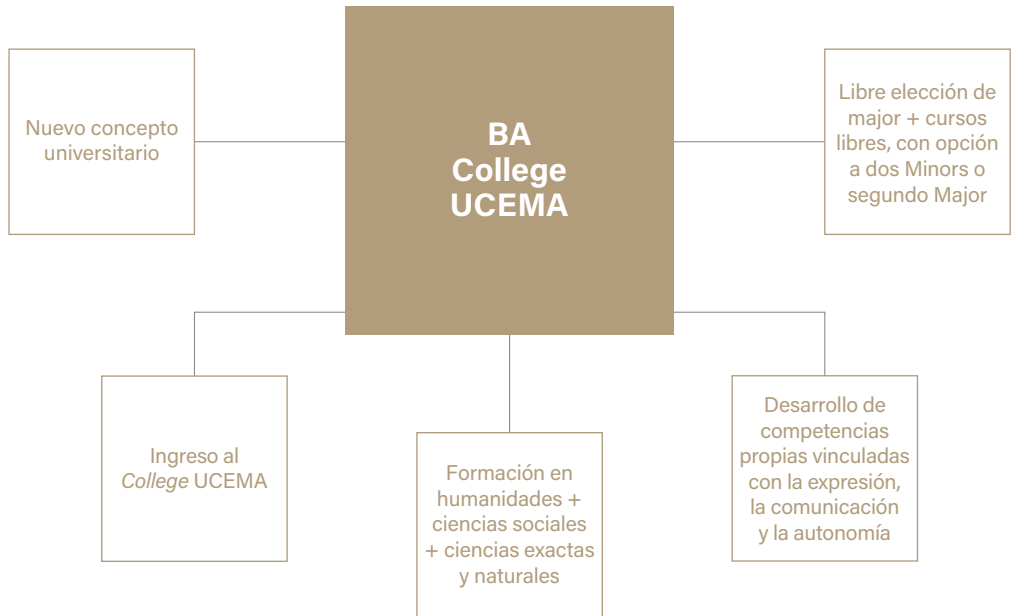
BA College UCEMA

Nuevo concepto universitario

Libre elección de major + cursos libres, con opción a dos Minors o segundo Major

Ingreso al *College* UCEMA

Formación en humanidades + ciencias sociales + ciencias exactas y naturales

Desarrollo de competencias propias vinculadas con la expresión, la comunicación y la autonomía